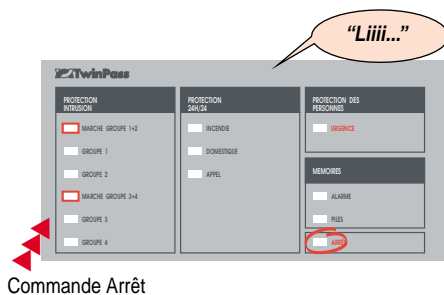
"Liiii..."

TwinPass

PROTECTION INTRUSION

MARCHE GROUPE 1+2

GROUPE 1

GROUPE 2

MARCHE GROUPE 3+4

GROUPE 3

GROUPE 4

PROTECTION 24H/24

INCENDIE

DOMESTIQUE

APPEL

PROTECTION DES PERSONNES

URGENCE

MEMOIRES

ALARME

PILES

ARRET

Commande Arrêt